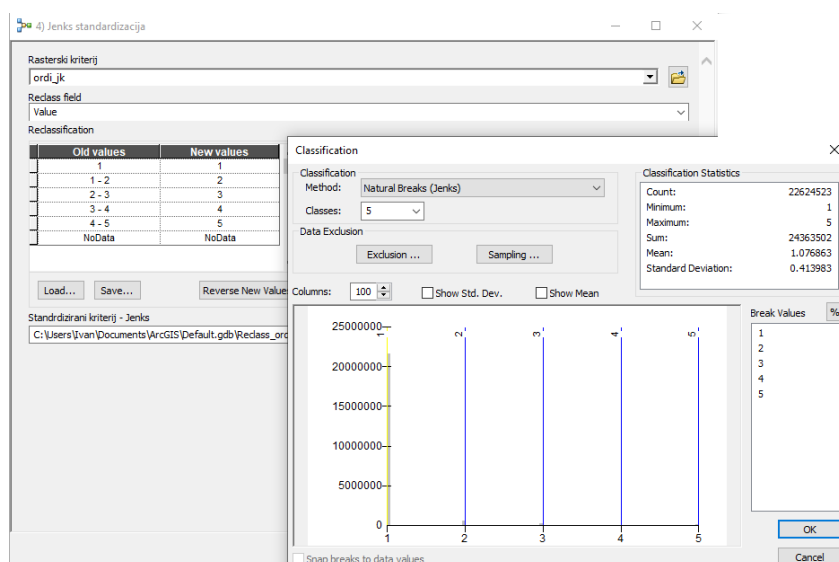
4) Jenks standardizacija

Rasterski kriterij
ordi_jk
Reclass field
Value
Reclassification

| Old values | New values |
|---|---|
| 1 | 1 |
| 1 - 2 | 2 |
| 2 - 3 | 3 |
| 3 - 4 | 4 |
| 4 - 5 | 5 |
| NoData | NoData |

Load... Save... Reverse New Value

Standrdizirani kriterij - Jenks
C:\Users\Ivan\Documents\ArcGIS\Default.gdb\Reclass_ord

Classification
Classification
Method: Natural Breaks (Jenks)
Classes: 5
Data Exclusion
Exclusion ... Sampling ...
Columns: 100 Show Std. Dev. Show Mean

Classification Statistics
Count: 22624523
Minimum: 1
Maximum: 5
Sum: 24363502
Mean: 1.076863
Standard Deviation: 0.413983

Break Values %
1
2
3
4
5

25000000
20000000
15000000
10000000
5000000
0
1 2 3 4 5
1 2 3 4 5

OK
Cancel
Snap breaks to data values